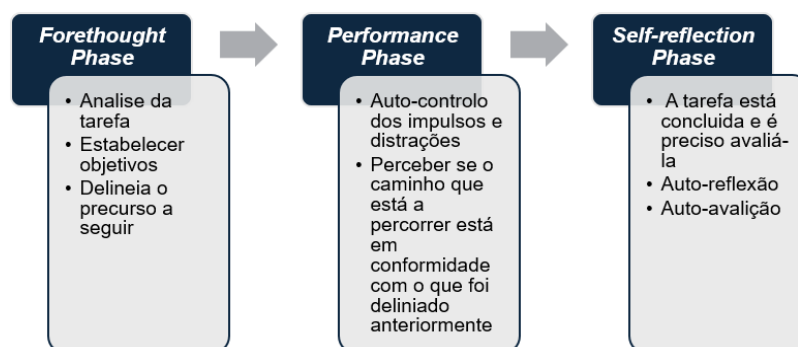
Forethought Phase

• Analise da tarefa
• Estabelecer objetivos
• Delineia o precurso a seguir

Performance Phase

• Auto-controlo dos impulsos e distrações
• Perceber se o caminho que está a percorrer está em conformidade com o que foi deliniado anteriormente

Self-reflection Phase

• A tarefa está concluida e é preciso avaliá-la
• Auto-reflexão
• Auto-avalição